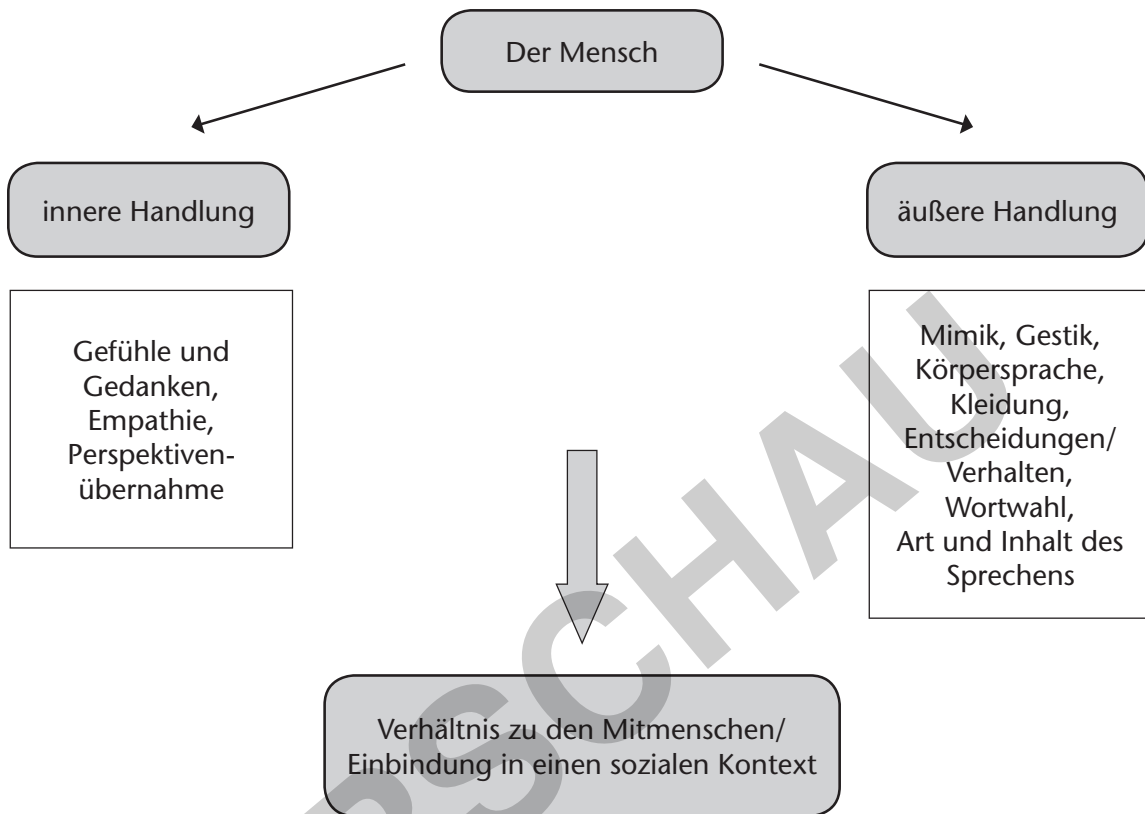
Der Mensch

innere Handlung

äußere Handlung

Gefühle und Gedanken, Empathie, Perspektivenübernahme

Mimik, Gestik, Körpersprache, Kleidung, Entscheidungen/ Verhalten, Wortwahl, Art und Inhalt des Sprechens

Verhältnis zu den Mitmenschen/ Einbindung in einen sozialen Kontext

VORSCHAU